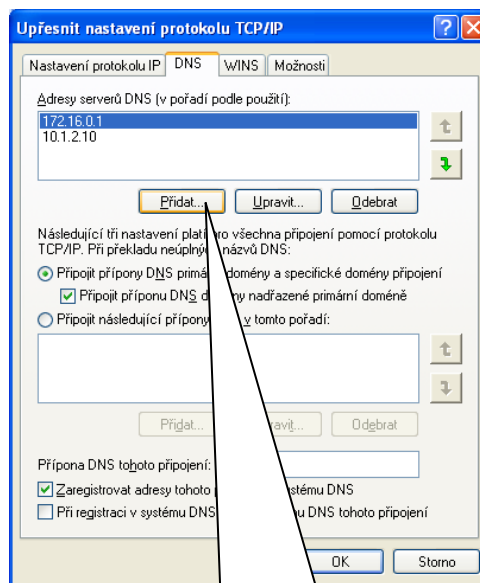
Upřesnit nastavení protokolu TCP/IP

Nastavení protokolu IP | DNS | WINS | Možnosti

Adresy serverů DNS (v pořadí podle použití):

172.16.0.1
10.1.2.10

Přidat... | Upravit... | Odebrat

Následující tři nastavení plat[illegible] pro všechna připojení pomocí protokolu TCP/IP. Při překladu neúpln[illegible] názvů DNS:

Připojit přípony DNS primár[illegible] domény a specifické domény připojení

Připojit příponu DNS d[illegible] ny nadřazené primární doméně

Připojit následující přípony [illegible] v tomto pořadí:

Přidat... | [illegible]ravit... | Odebrat

Přípona DNS tohoto připojení:

Zaregistrovat adresy tohoto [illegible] stému DNS

Při registraci v systému DNS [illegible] u DNS tohoto připojení

OK | Storno